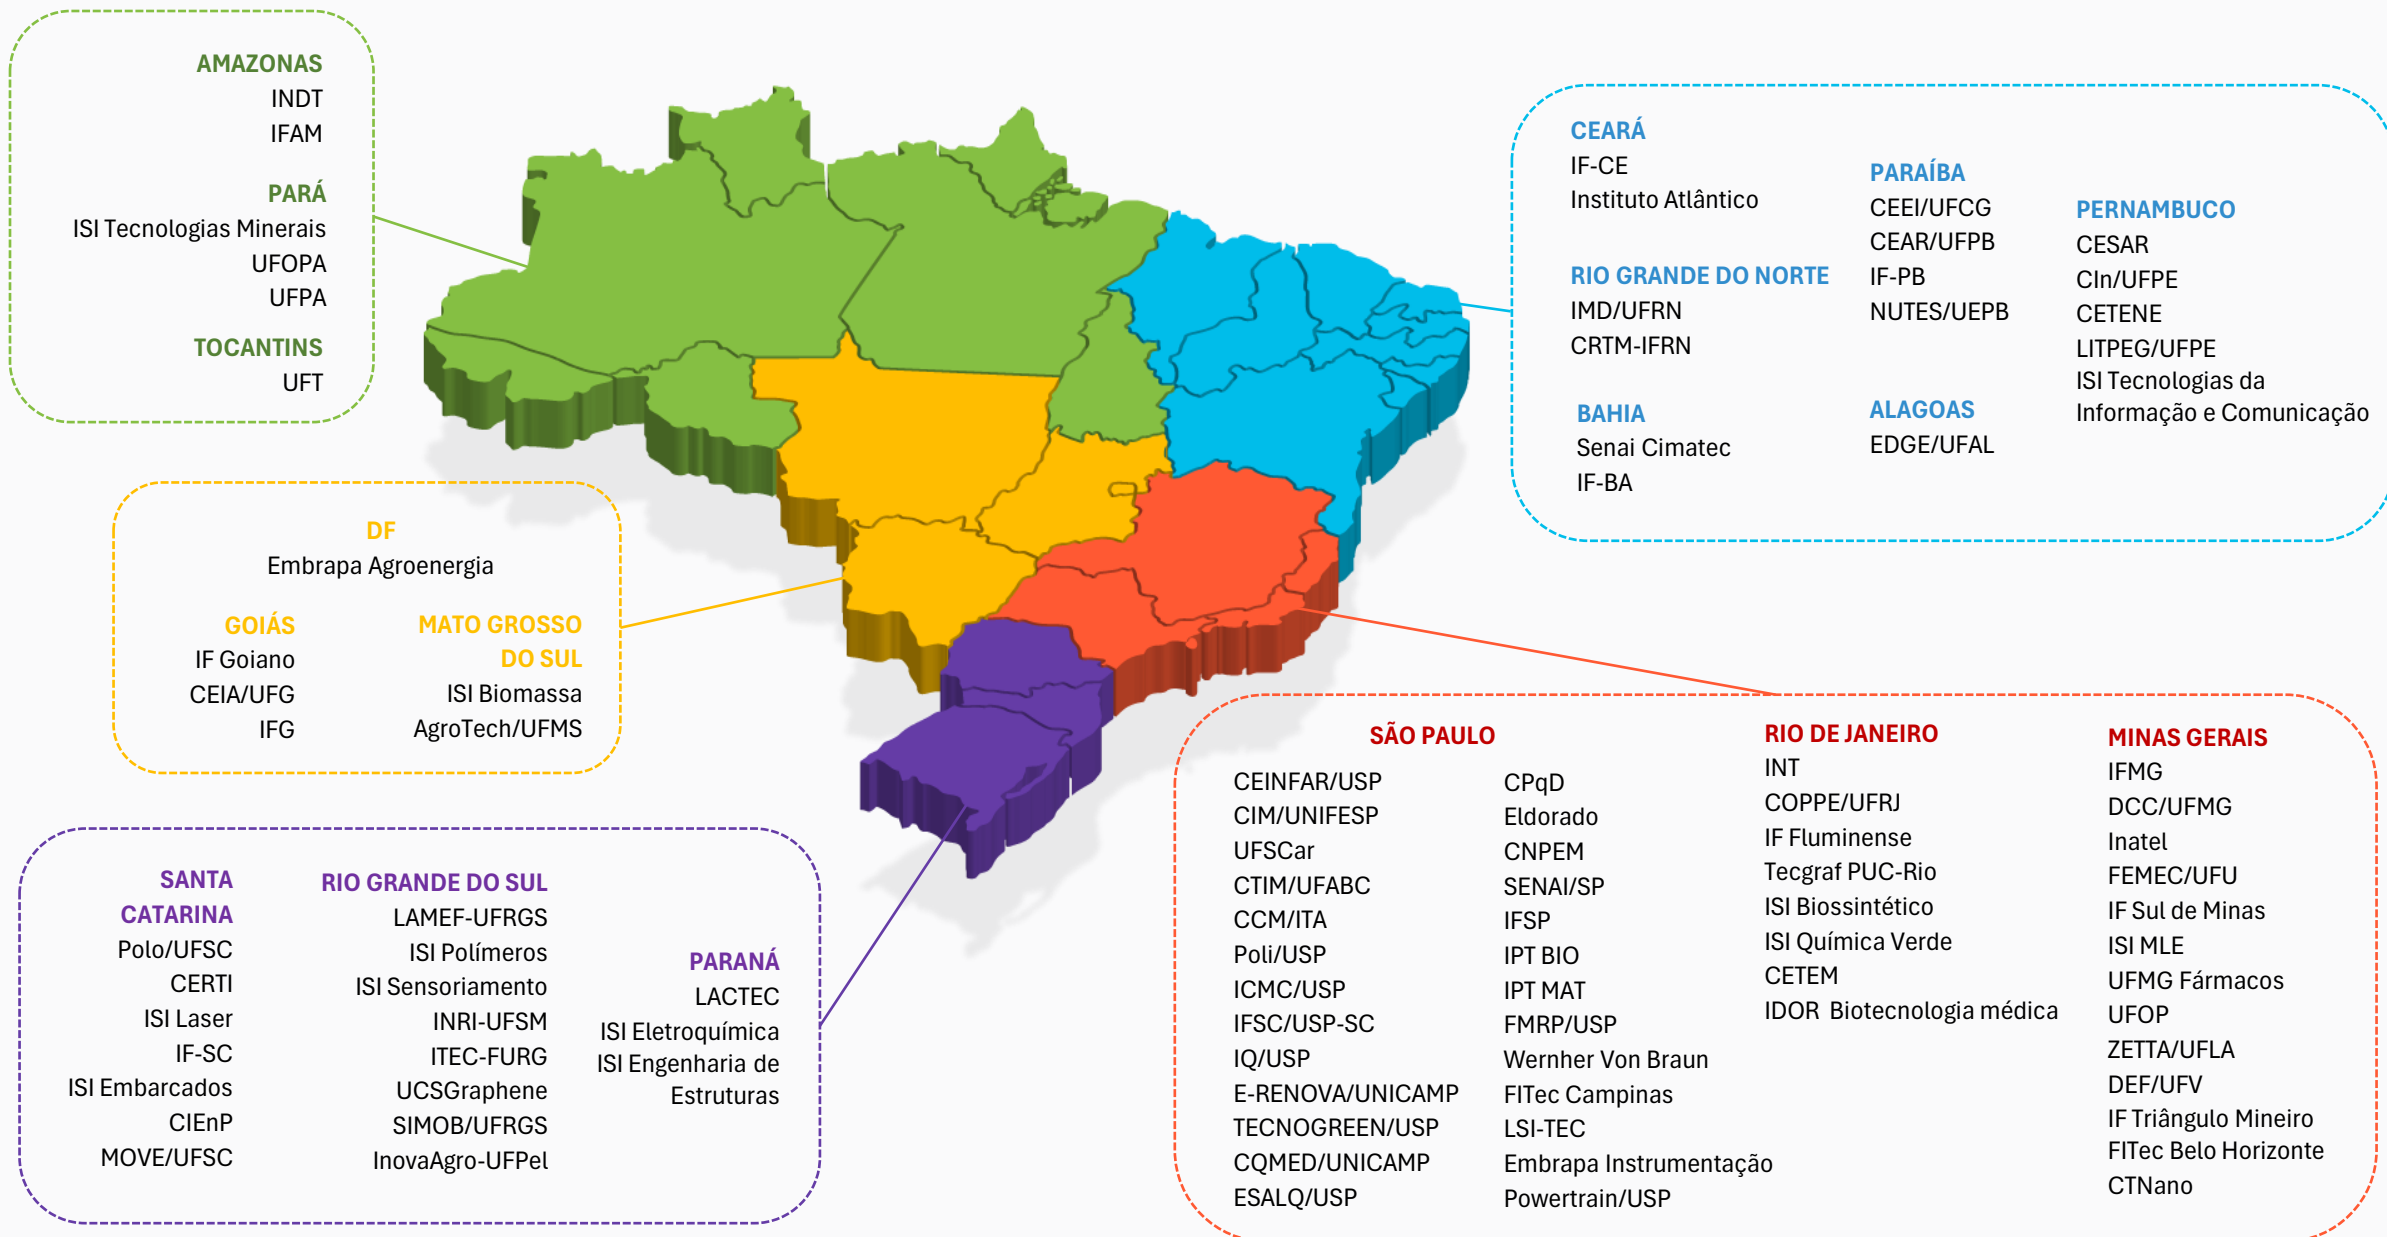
AMAZONAS
INDT
IFAM

PARÁ
ISI Tecnologias Minerais
UFOPA
UFPA

TOCANTINS
UFT

CEARÁ
IF-CE
Instituto Atlântico

RIO GRANDE DO NORTE
IMD/UFRN
CRTM-IFRN

BAHIA
Senai Cimatec
IF-BA

PARAÍBA
CEEI/UFCG
CEAR/UFPB
IF-PB
NUTES/UEPB

ALAGOAS
EDGE/UFAL

PERNAMBUCO
CESAR
CIn/UFPE
CETENE
LITPEG/UFPE
ISI Tecnologias da Informação e Comunicação

DF
Embrapa Agroenergia

GOIÁS
IF Goiano
CEIA/UFG
IFG

MATO GROSSO DO SUL
ISI Biomassa
AgroTech/UFMS

SÃO PAULO
CEINFAR/USP
CIM/UNIFESP
UFSCar
CTIM/UFABC
CCM/ITA
Poli/USP
ICMC/USP
IFSC/USP-SC
IQ/USP
E-RENOVA/UNICAMP
TECNOGREEN/USP
CQMED/UNICAMP
ESALQ/USP

CPqD
Eldorado
CNPEM
SENAI/SP
IFSP
IPT BIO
IPT MAT
FMRP/USP
Wernher Von Braun
FITec Campinas
LSI-TEC
Embrapa Instrumentação
Powertrain/USP

RIO DE JANEIRO
INT
COPPE/UFRJ
IF Fluminense
Tecgraf PUC-Rio
ISI Biossintético
ISI Química Verde
CETEM
IDOR Biotecnologia médica

MINAS GERAIS
IFMG
DCC/UFMG
Inatel
FEMEC/UFU
IF Sul de Minas
ISI MLE
UFMG Fármacos
UFOP
ZETTA/UFLA
DEF/UFV
IF Triângulo Mineiro
FITec Belo Horizonte
CTNano

SANTA CATARINA
Polo/UFSC
CERTI
ISI Laser
IF-SC
ISI Embarcados
CIEnP
MOVE/UFSC

RIO GRANDE DO SUL
LAMEF-UFRGS
ISI Polímeros
ISI Sensoriamento
INRI-UFSM
ITEC-FURG
UCSGraphene
SIMOB/UFRGS
InovaAgro-UFPel

PARANÁ
LACTEC
ISI Eletroquímica
ISI Engenharia de Estruturas